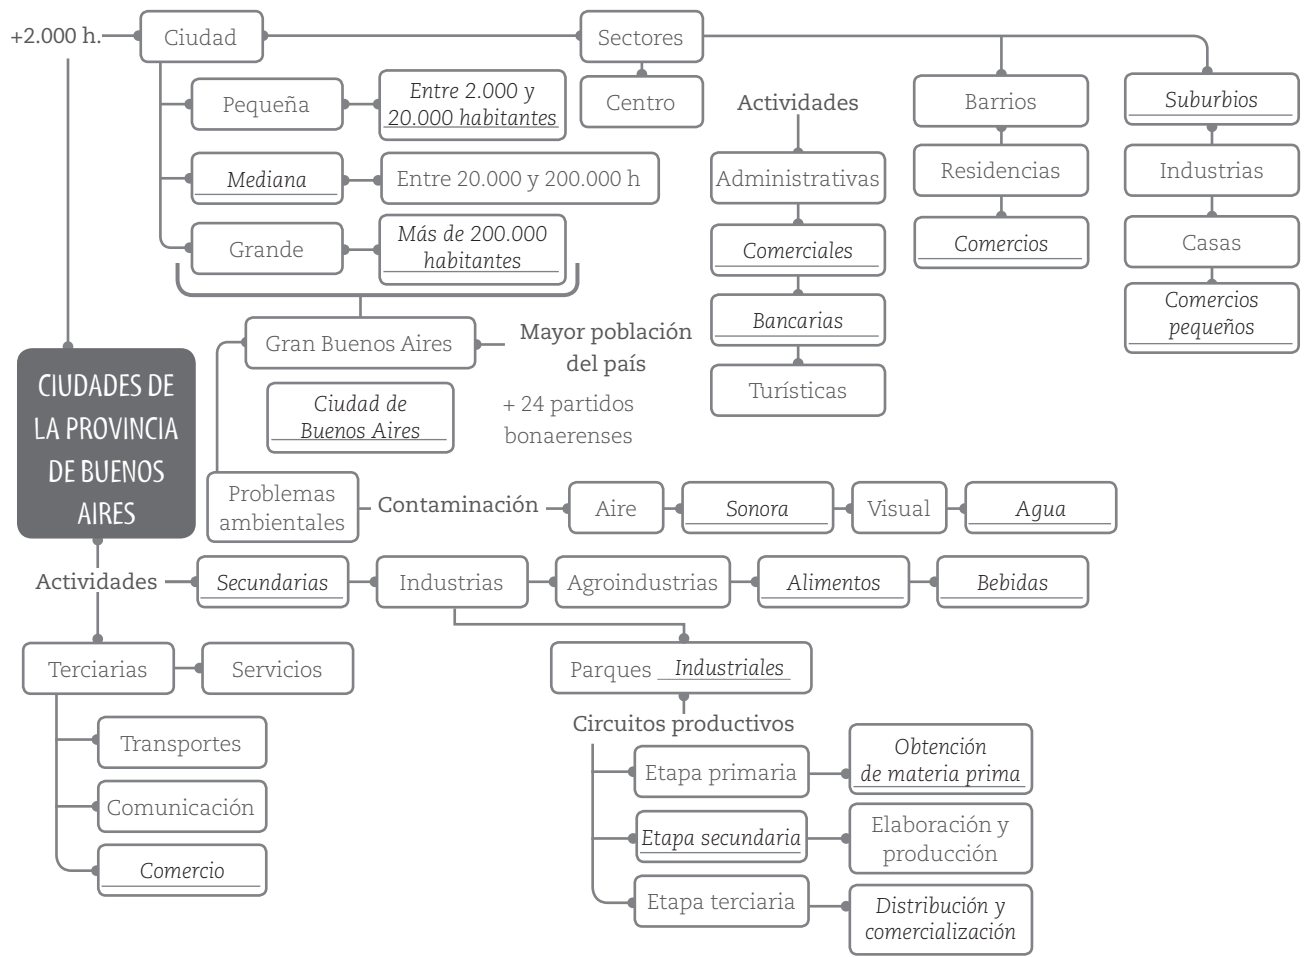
+2.000 h.

Ciudad

Sectores

Pequeña

Entre 2.000 y 20.000 habitantes

Centro

Actividades

Barrios

Suburbios

Mediana

Entre 20.000 y 200.000 h

Administrativas

Residencias

Industrias

Grande

Más de 200.000 habitantes

Comerciales

Comercios

Casas

Comercios pequeños

Bancarias

Gran Buenos Aires

Mayor población del país

Turísticas

CIUDADES DE LA PROVINCIA DE BUENOS AIRES

Ciudad de Buenos Aires

+ 24 partidos bonaerenses

Problemas ambientales

Contaminación

Aire

Sonora

Visual

Agua

Actividades

Secundarias

Industrias

Agroindustrias

Alimentos

Bebidas

Terciarias

Servicios

Parques Industriales

Circuitos productivos

Transportes

Etapa primaria

Obtención de materia prima

Comunicación

Etapa secundaria

Elaboración y producción

Comercio

Etapa terciaria

Distribución y comercialización